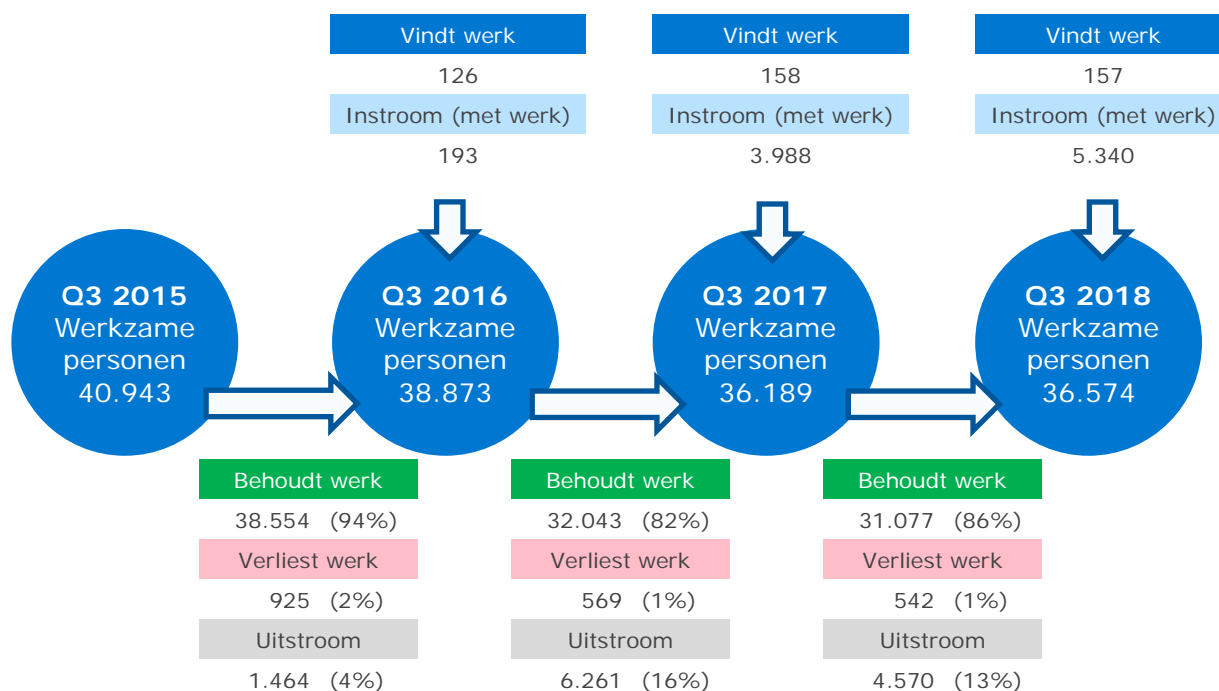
Vindt werk

126

Instroom (met werk)

193

Vindt werk

158

Instroom (met werk)

3.988

Vindt werk

157

Instroom (met werk)

5.340

Q3 2015
Werkzame personen
40.943

Q3 2016
Werkzame personen
38.873

Q3 2017
Werkzame personen
36.189

Q3 2018
Werkzame personen
36.574

Behoudt werk

38.554 (94%)

Verliest werk

925 (2%)

Uitstroom

1.464 (4%)

Behoudt werk

32.043 (82%)

Verliest werk

569 (1%)

Uitstroom

6.261 (16%)

Behoudt werk

31.077 (86%)

Verliest werk

542 (1%)

Uitstroom

4.570 (13%)